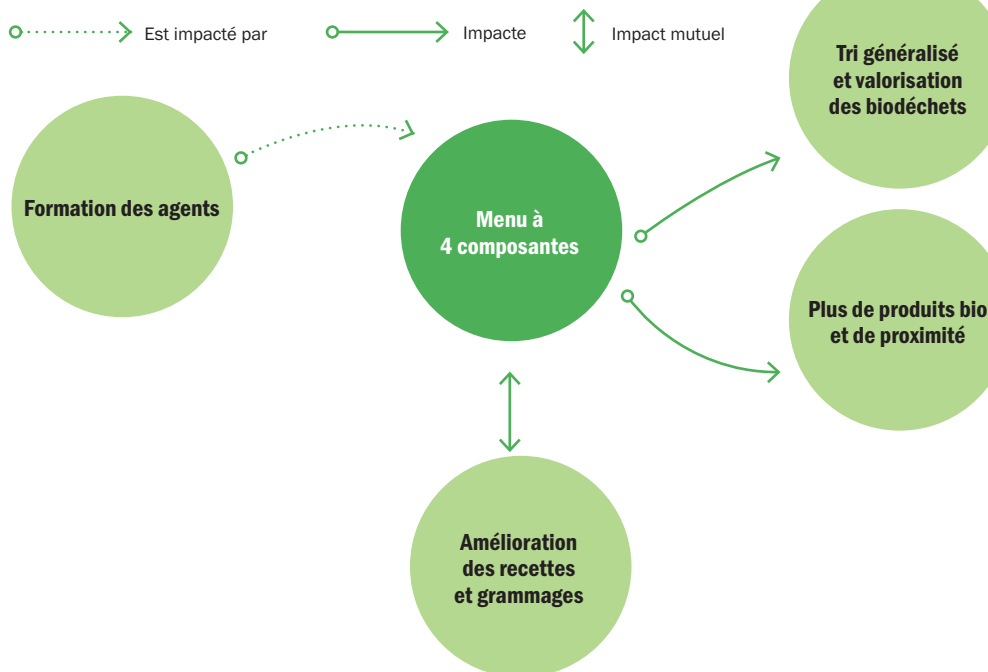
Est impacté par
Impacte
Impact mutuel

Tri généralisé et valorisation des biodéchets

Formation des agents

Menu à 4 composantes

Plus de produits bio et de proximité

Amélioration des recettes et grammages